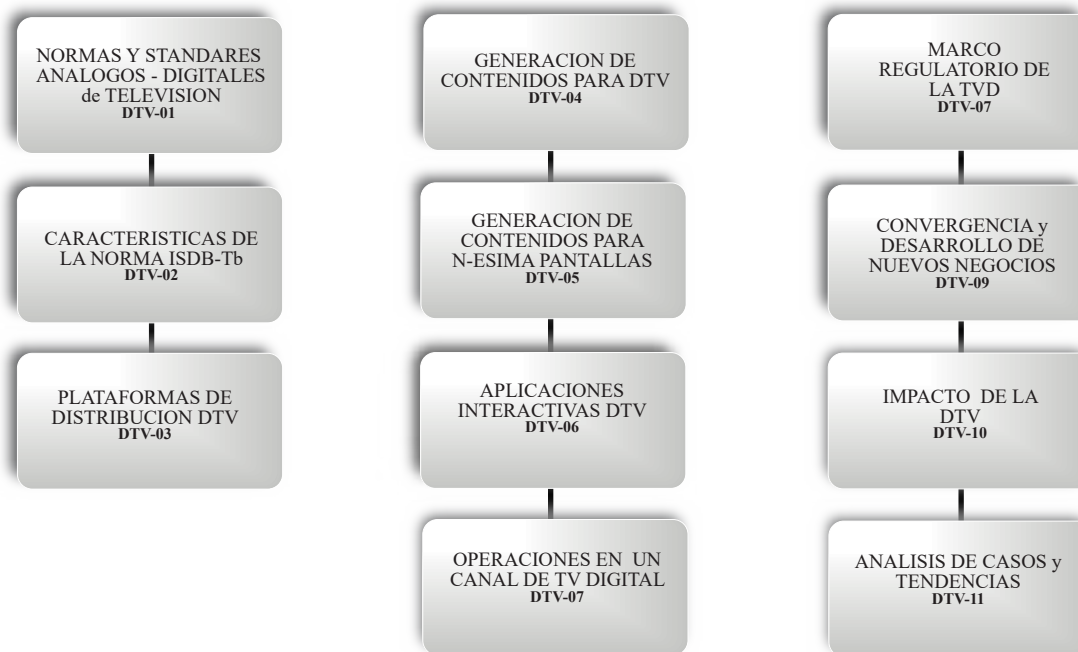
NORMAS Y STANDARES ANALOGOS - DIGITALES de TELEVISION
DTV-01

CARACTERISTICAS DE LA NORMA ISDB-Tb
DTV-02

PLATAFORMAS DE DISTRIBUCION DTV
DTV-03

GENERACION DE CONTENIDOS PARA DTV
DTV-04

GENERACION DE CONTENIDOS PARA N-ESIMA PANTALLAS
DTV-05

APLICACIONES INTERACTIVAS DTV
DTV-06

OPERACIONES EN UN CANAL DE TV DIGITAL
DTV-07

MARCO REGULATORIO DE LA TVD
DTV-07

CONVERGENCIA y DESARROLLO DE NUEVOS NEGOCIOS
DTV-09

IMPACTO DE LA DTV
DTV-10

ANALISIS DE CASOS y TENDENCIAS
DTV-11